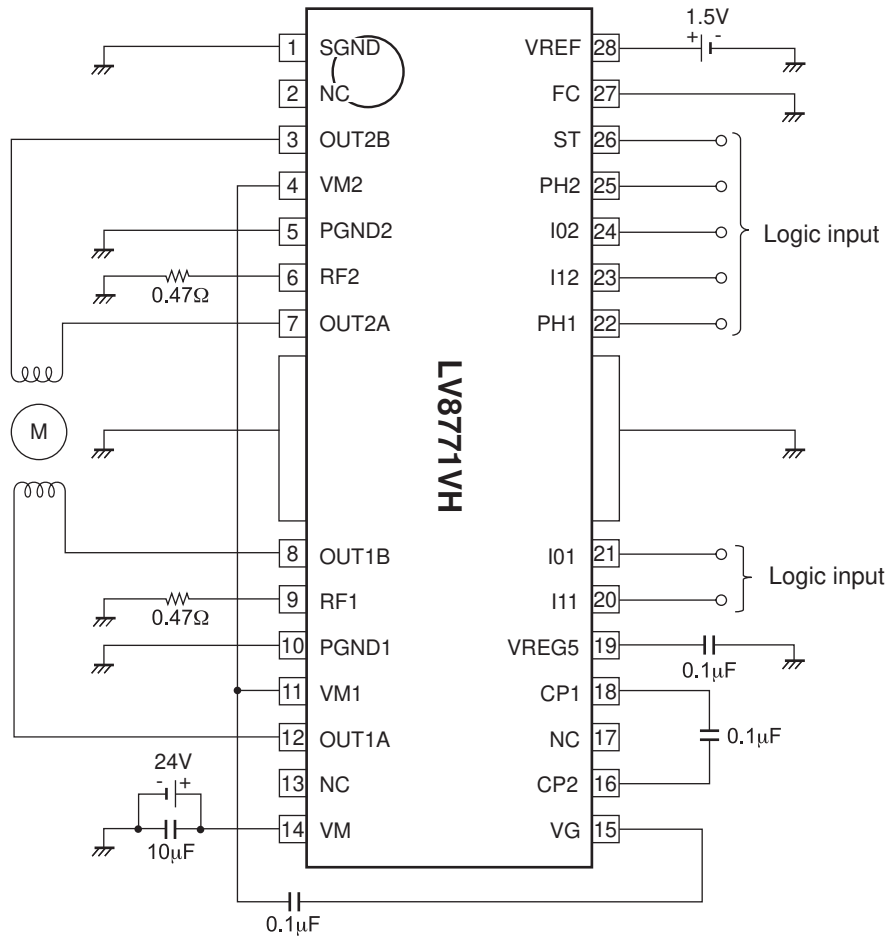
1.5V
+ -
1 SGND
VREF 28
2 NC
FC 27
3 OUT2B
ST 26
4 VM2
PH2 25
5 PGND2
I02 24
Logic input
6 RF2
I12 23
0.47Ω
7 OUT2A
PH1 22
M
LV8771VH
8 OUT1B
I01 21
Logic input
9 RF1
I11 20
0.47Ω
10 PGND1
VREG5 19
0.1μF
11 VM1
CP1 18
12 OUT1A
NC 17
0.1μF
24V
- +
13 NC
CP2 16
14 VM
VG 15
10μF
0.1μF